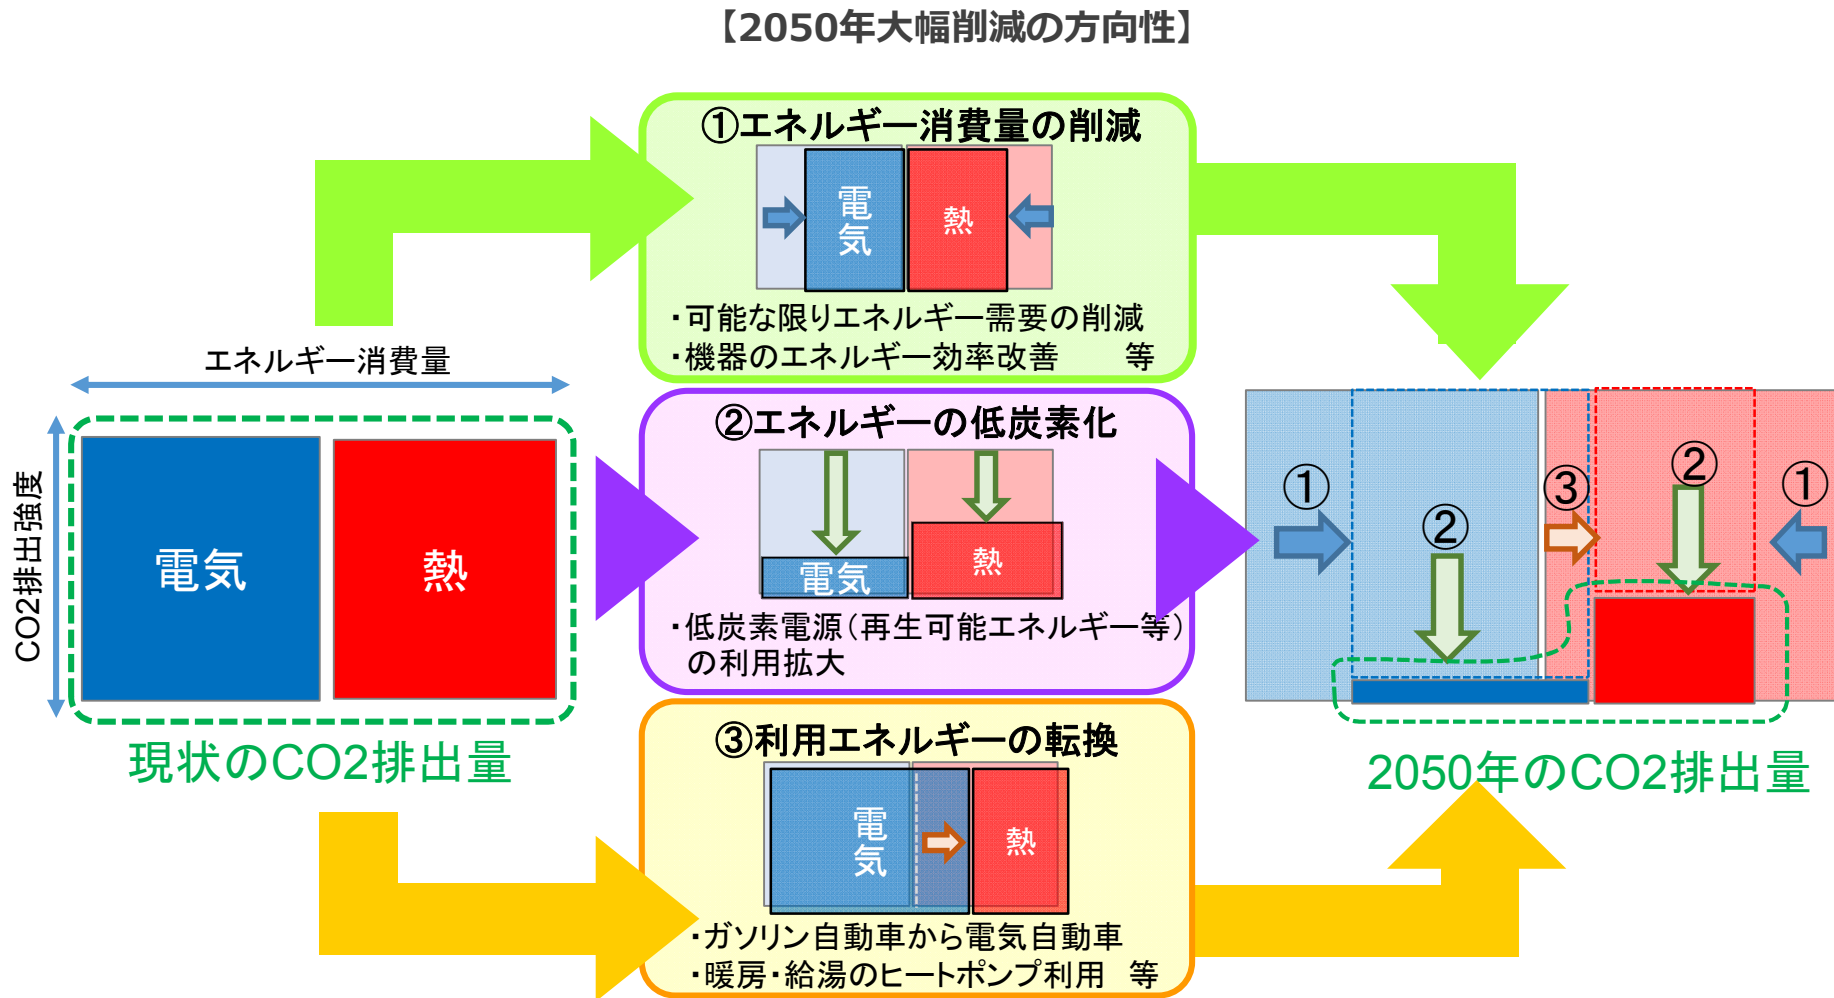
【2050年大幅削減の方向性】

①エネルギー消費量の削減

電気

熱

・可能な限りエネルギー需要の削減
・機器のエネルギー効率改善　　等

エネルギー消費量

CO2排出強度

電気

熱

現状のCO2排出量

②エネルギーの低炭素化

電気

熱

・低炭素電源（再生可能エネルギー等）の利用拡大

③利用エネルギーの転換

電気

熱

・ガソリン自動車から電気自動車
・暖房・給湯のヒートポンプ利用　等

①

②

③

②

①

2050年のCO2排出量